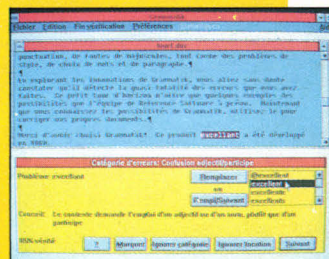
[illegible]

Fichier Edition Fin vérification Préférences

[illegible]

ponctuation, de fautes de majuscules, tout comme des problèmes de style, de choix de mots et de paragraphe.¶

¶

En explorant les innovations de Grammatik, vous allez sans doute constater qu'il détecte la quasi totalité des erreurs que vous avez faites. Ce petit tour d'horizon n'offre que quelques exemples des possibilités que l'équipe de Reference Software a prévu. Maintenant que vous connaissez les possibilités de Grammatik, utilisez-le pour corriger vos propres documents.¶

¶

Merci d'avoir choisi Grammatik! Ce produit excellant a été développé en 1988.

Catégorie d'erreurs: Confusion adjectif/participe

Problème: excellant

Remplacer

excellent

excellent

ex

excellente

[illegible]

Conseil: Le contexte demande l'emploi d'un adjectif ou d'un nom, plutôt que d'un participe.

Règle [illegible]

?

Marquer

Ignorer catégorie

Ignorer location

Suivant